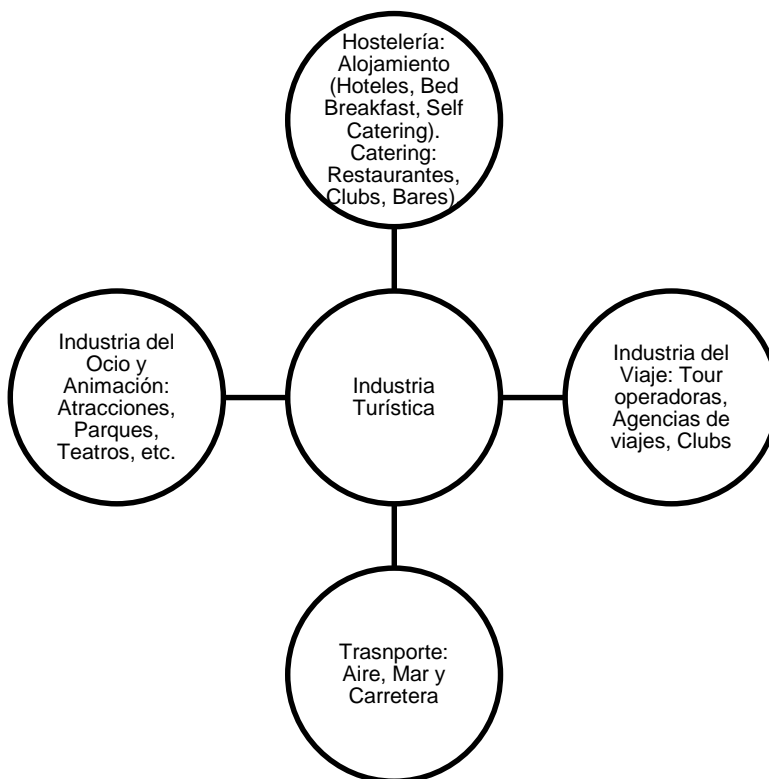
Hostelería: Alojamiento (Hoteles, Bed Breakfast, Self Catering). Catering: Restaurantes, Clubs, Bares)

Industria del Ocio y Animación: Atracciones, Parques, Teatros, etc.

Industria Turística

Industria del Viaje: Tour operadoras, Agencias de viajes, Clubs

Trasnporte: Aire, Mar y Carretera